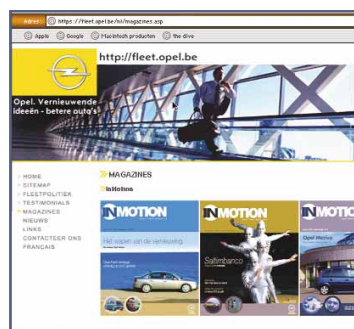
Adres https://fleet.opel.be/nl/magazines.asp

Apple Google Macintosh producten The dive

http://fleet.opel.be

Opel. Vernieuwende ideeën - betere auto's!

HOME
SITEMAP
FLEETPOLITIEK
TESTIMONIALS
MAGAZINES
NIEUWS
LINKS
CONTACTEER ONS
FRANÇAIS

MAGAZINES

Inmotion

INMOTION

Het rapen van de verleiding

INMOTION

Saltimbanco

INMOTION

Opel Meriva